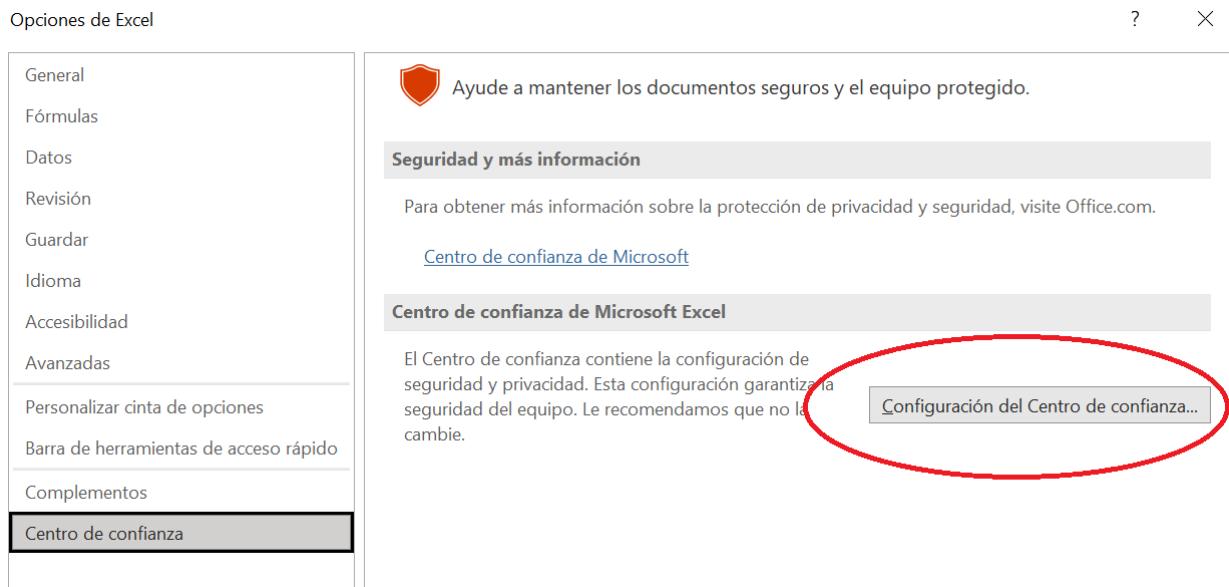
Opciones de Excel

?

×

General

Fórmulas

Datos

Revisión

Guardar

Idioma

Accesibilidad

Avanzadas

Personalizar cinta de opciones

Barra de herramientas de acceso rápido

Complementos

Centro de confianza

Ayude a mantener los documentos seguros y el equipo protegido.

Seguridad y más información

Para obtener más información sobre la protección de privacidad y seguridad, visite Office.com.

Centro de confianza de Microsoft

Centro de confianza de Microsoft Excel

El Centro de confianza contiene la configuración de seguridad y privacidad. Esta configuración garantiza la seguridad del equipo. Le recomendamos que no la cambie.

Configuración del Centro de confianza...